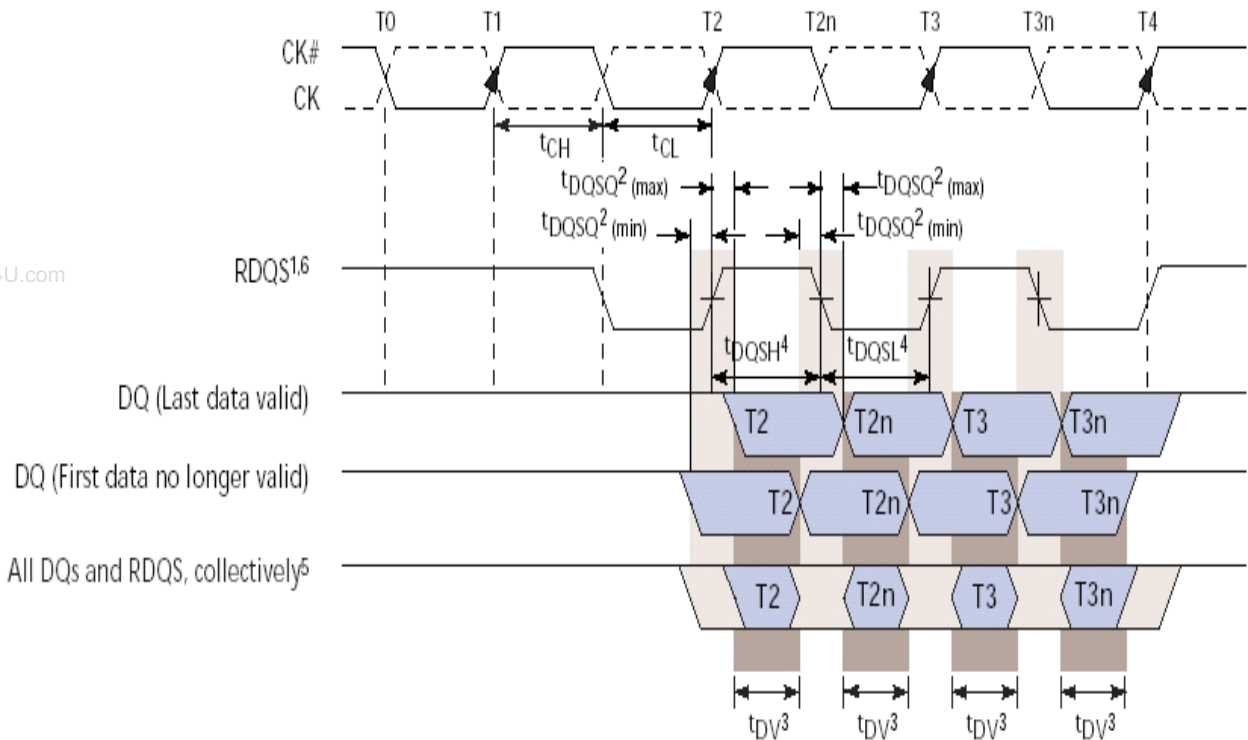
T0 T1 T2 T2n T3 T3n T4

CK#

CK

$t_{CH}$ $t_{CL}$

$t_{DQSQ}{}^{2}$ (max) $t_{DQSQ}{}^{2}$ (max)

$t_{DQSQ}{}^{2}$ (min) $t_{DQSQ}{}^{2}$ (min)

U.com

RDQS$^{1,6}$

$t_{DQSH}{}^{4}$ $t_{DQSL}{}^{4}$

DQ (Last data valid)

T2 T2n T3 T3n

DQ (First data no longer valid)

T2 T2n T3 T3n

All DQs and RDQS, collectively$^{5}$

T2 T2n T3 T3n

$t_{DV}{}^{3}$ $t_{DV}{}^{3}$ $t_{DV}{}^{3}$ $t_{DV}{}^{3}$